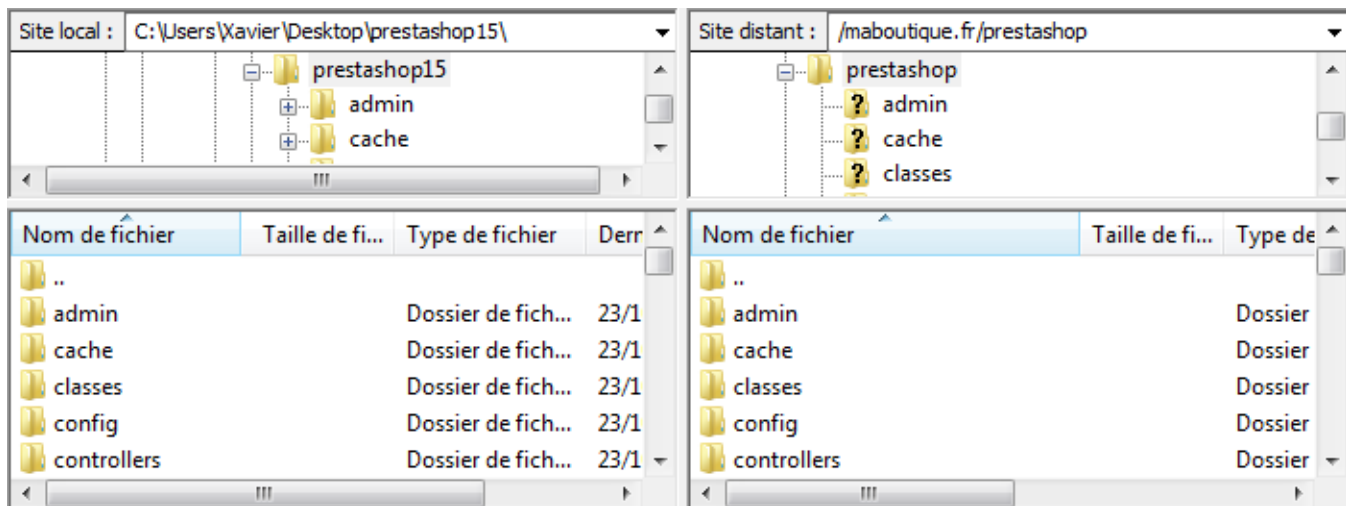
Site local : C:\Users\Xavier\Desktop\prestashop15\

prestashop15
admin
cache

| Nom de fichier | Taille de fi... | Type de fichier | Dern |
|---|---|---|---|
| .. | | | |
| admin | | Dossier de fich... | 23/1 |
| cache | | Dossier de fich... | 23/1 |
| classes | | Dossier de fich... | 23/1 |
| config | | Dossier de fich... | 23/1 |
| controllers | | Dossier de fich... | 23/1 |

Site distant : /maboutique.fr/prestashop

prestashop
admin
cache
classes

| Nom de fichier | Taille de fi... | Type de |
|---|---|---|
| .. | | |
| admin | | Dossier |
| cache | | Dossier |
| classes | | Dossier |
| config | | Dossier |
| controllers | | Dossier |